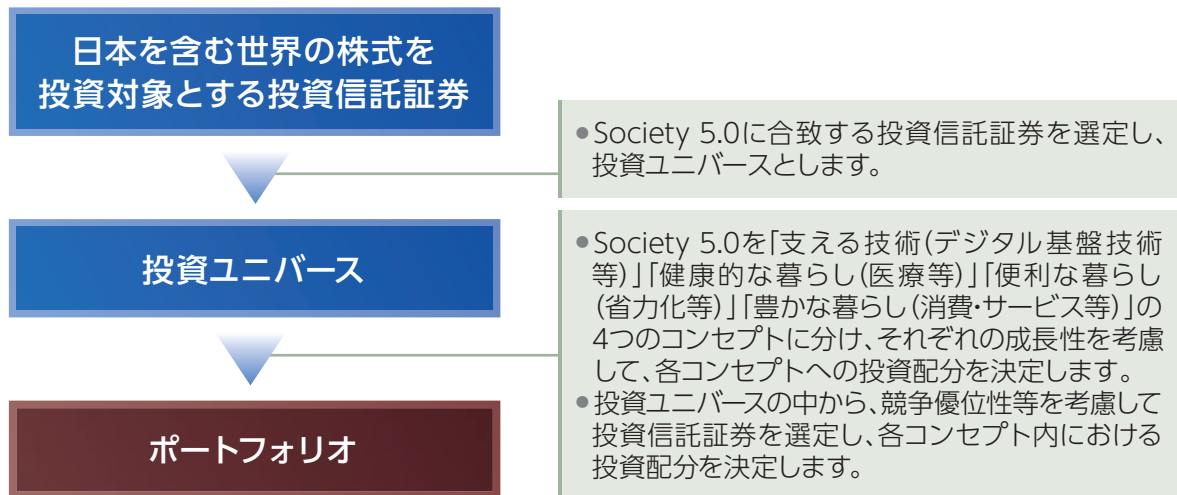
日本を含む世界の株式を投資対象とする投資信託証券

●Society 5.0に合致する投資信託証券を選定し、投資ユニバースとします。

投資ユニバース

●Society 5.0を「支える技術(デジタル基盤技術等)」「健康的な暮らし(医療等)」「便利な暮らし(省力化等)」「豊かな暮らし(消費・サービス等)」の4つのコンセプトに分け、それぞれの成長性を考慮して、各コンセプトへの投資配分を決定します。
●投資ユニバースの中から、競争優位性等を考慮して投資信託証券を選定し、各コンセプト内における投資配分を決定します。

ポートフォリオ